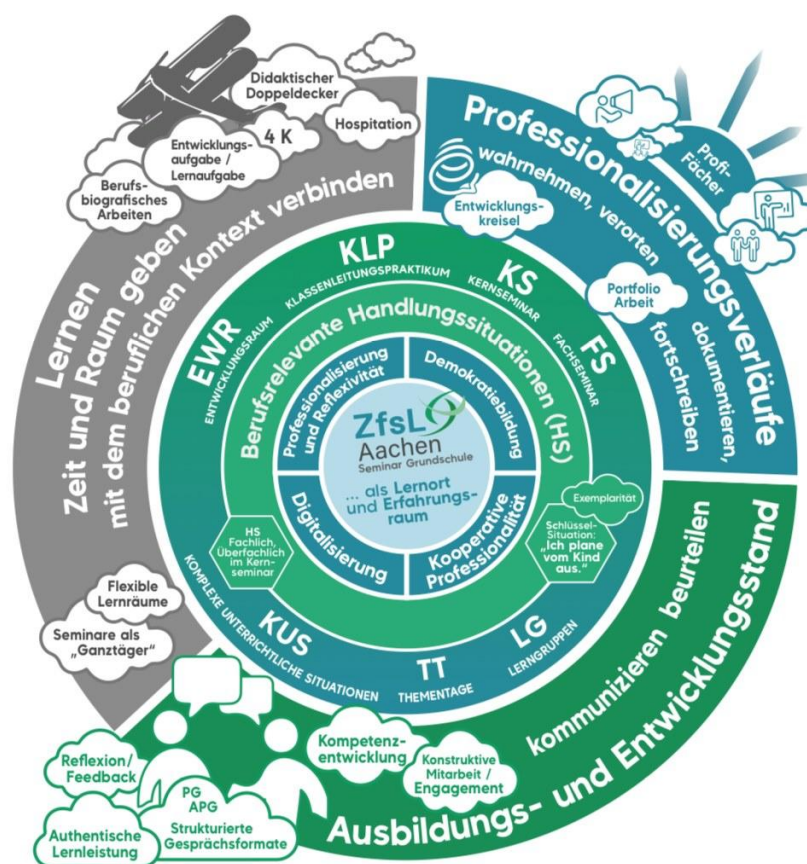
Didaktischer Doppeldecker

Hospitation

4 K

Entwicklungsaufgabe / Lernaufgabe

Berufsbiografisches Arbeiten

Lernen

Zeit und Raum geben

mit dem beruflichen Kontext verbinden

Professionalisierungsverläufe

wahrnehmen, verorten

dokumentieren,

fortschreiben

Entwicklungskreisel

Portfolio Arbeit

Profi-Fächer

KLP

KLASSENLEITUNGSPRAKTIKUM

KS

KERNSEMINAR

FS

FACHSEMINAR

EWR

ENTWICKLUNGSRAUM

Berufsrelevante Handlungssituationen (HS)

Professionalisierung und Reflexivität

Demokratiebildung

ZfsL Aachen

Seminar Grundschule

... als Lernort und Erfahrungsraum

Digitalisierung

Kooperative Professionalität

HS Fachlich, Überfachlich im Kernseminar

Exemplarität

Schlüssel-Situation: „Ich plane vom Kind aus."

Flexible Lernräume

Seminare als „Ganztäger"

KUS

KOMPLEXE UNTERRICHTLICHE SITUATIONEN

TT

THEMENTAGE

LG

LERNGRUPPEN

kommunizieren beurteilen

Ausbildungs- und Entwicklungsstand

Reflexion/ Feedback

Kompetenzentwicklung

Konstruktive Mitarbeit / Engagement

PG APG

Strukturierte Gesprächsformate

Authentische Lernleistung